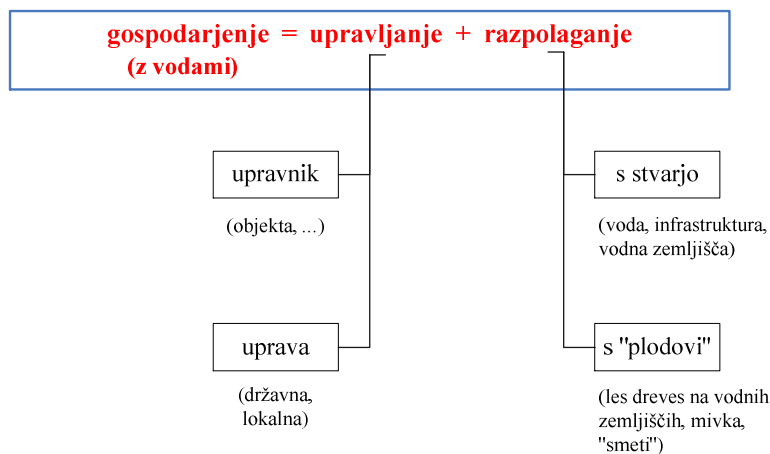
gospodarjenje = upravljanje + razpolaganje
(z vodami)

upravnik

(objekta, ...)

uprava

(državna, lokalna)

s stvarjo

(voda, infrastruktura, vodna zemljišča)

s "plodovi"

(les dreves na vodnih zemljiščih, mivka, "smeti")